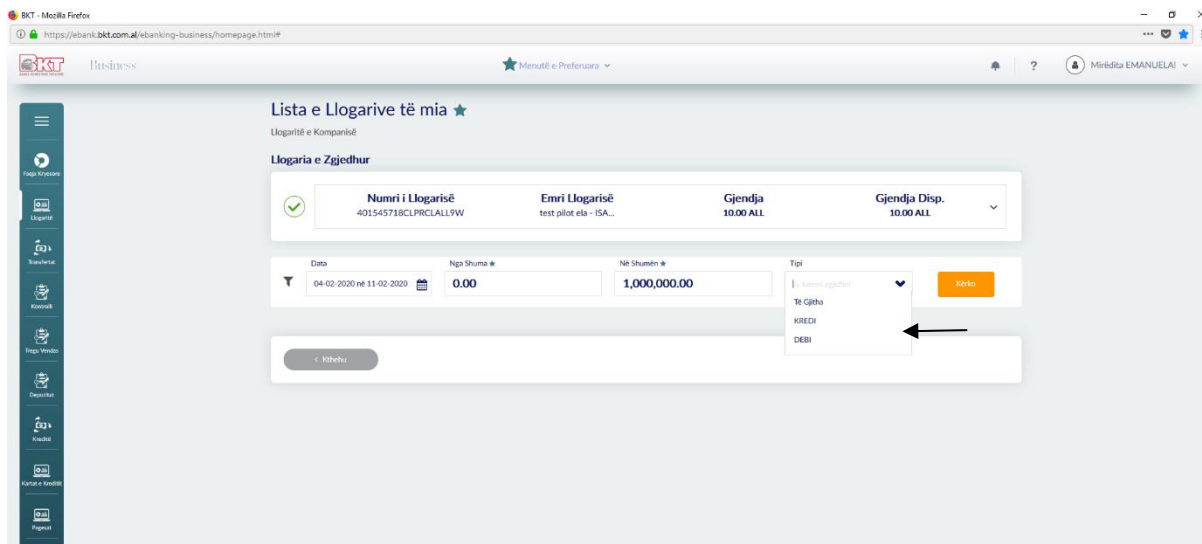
BKT - Mozilla Firefox

https://ebank.bkt.com.al/ebanking-business/homepage.html#

BKT Business

Menutë e Preferuara

?

Mirëdita EMANUELA!

Faqja Kryesore
Llogaritë
Transfertat
Kontrolli
Tregu Vendor
Depozitat
Kreditë
Kartat e Kreditit
Pagesat

Lista e Llogarive të mia

Llogaritë e Kompanisë

Llogaria e Zgjedhur

| Numri i Llogarisë | Emri Llogarisë | Gjendja | Gjendja Disp. |
|---|---|---|---|
| 401545718CLPRCLALL9W | test pilot ela - ISA... | 10.00 ALL | 10.00 ALL |

Data
04-02-2020 në 11-02-2020

Nga Shuma
0.00

Në Shumën
1,000,000.00

Tipi
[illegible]

Të Gjitha
KREDI
DEBI

Kërko

< Kthehu